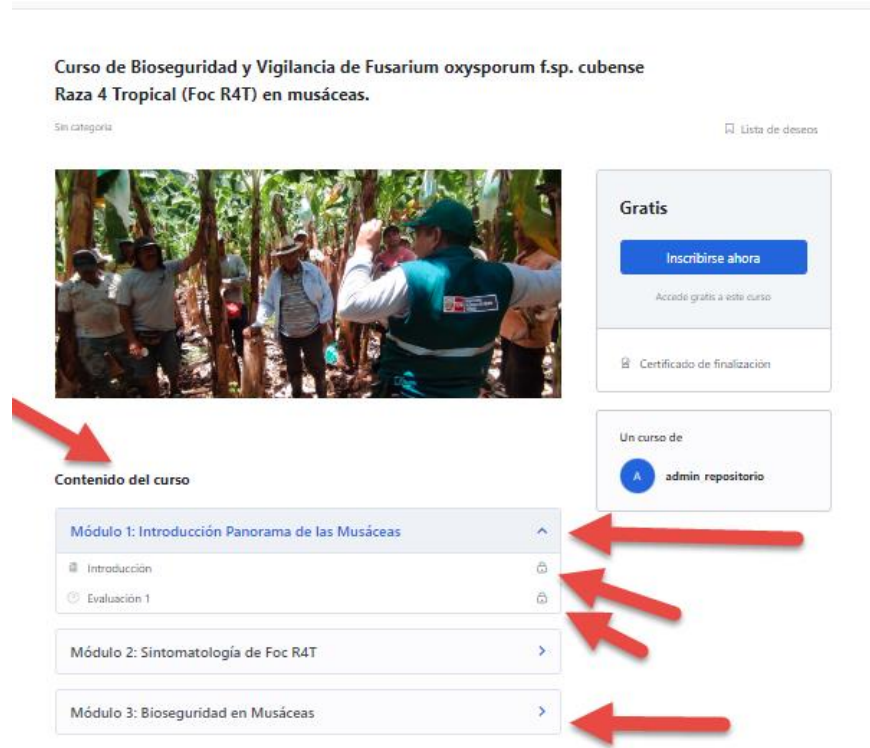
Curso de Bioseguridad y Vigilancia de Fusarium oxysporum f.sp. cubense Raza 4 Tropical (Foc R4T) en musáceas.

Sin categoría

Lista de deseos

Gratis

Inscribirse ahora

Accede gratis a este curso

Certificado de finalización

Un curso de

A admin repositorio

Contenido del curso

Módulo 1: Introducción Panorama de las Musáceas

Introducción

Evaluación 1

Módulo 2: Sintomatología de Foc R4T

Módulo 3: Bioseguridad en Musáceas